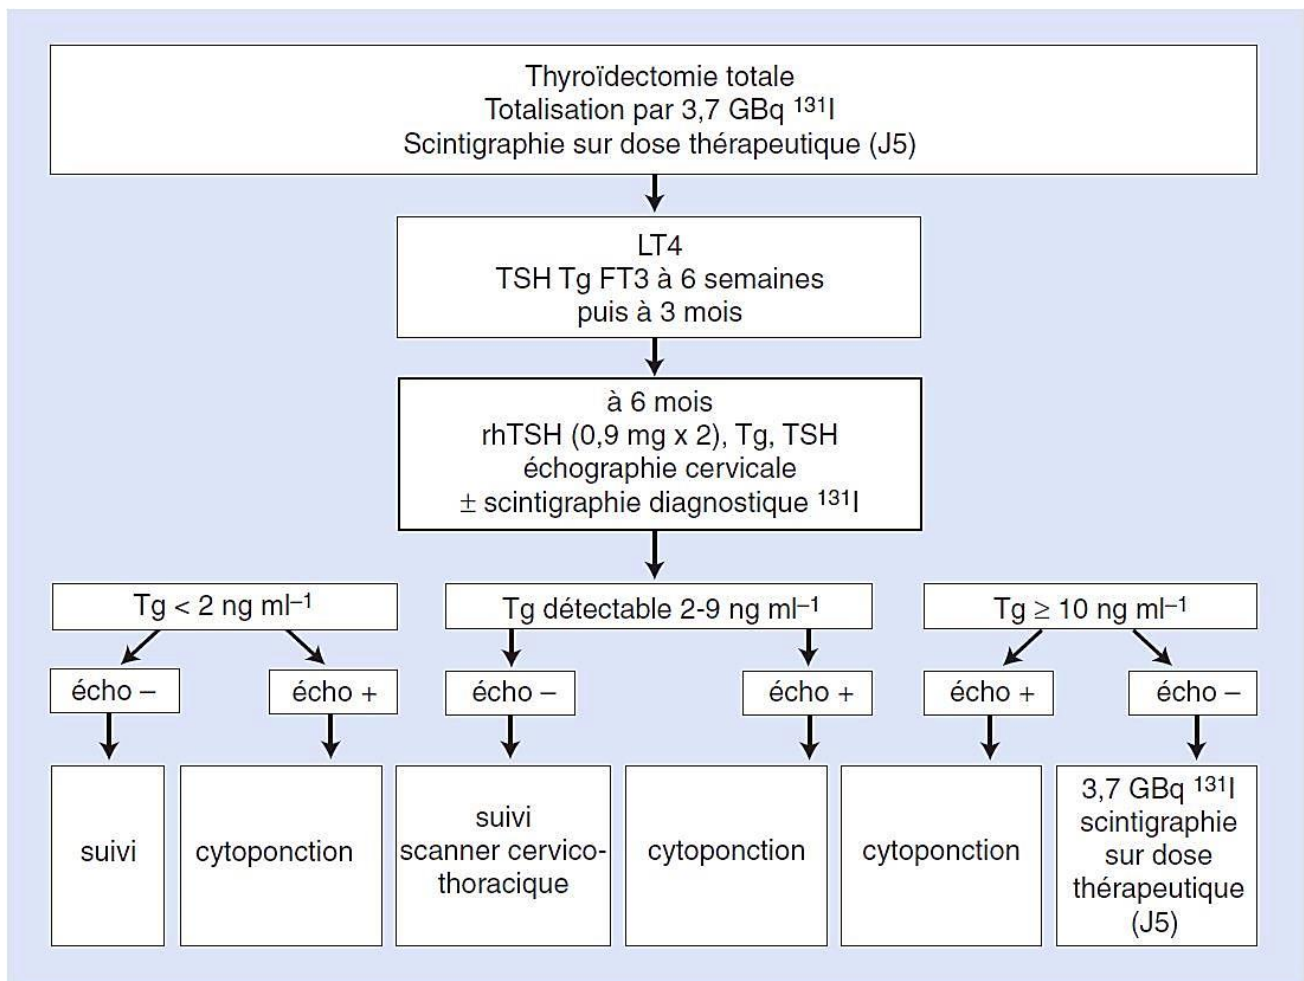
Thyroïdectomie totale
Totalisation par 3,7 GBq $^{131}$I
Scintigraphie sur dose thérapeutique (J5)

LT4
TSH Tg FT3 à 6 semaines
puis à 3 mois

à 6 mois
rhTSH (0,9 mg x 2), Tg, TSH
échographie cervicale
± scintigraphie diagnostique $^{131}$I

Tg < 2 ng ml$^{-1}$

écho –

suivi

écho +

cytoponction

Tg détectable 2-9 ng ml$^{-1}$

écho –

suivi
scanner cervico-thoracique

écho +

cytoponction

Tg ≥ 10 ng ml$^{-1}$

écho +

cytoponction

écho –

3,7 GBq $^{131}$I
scintigraphie
sur dose
thérapeutique
(J5)